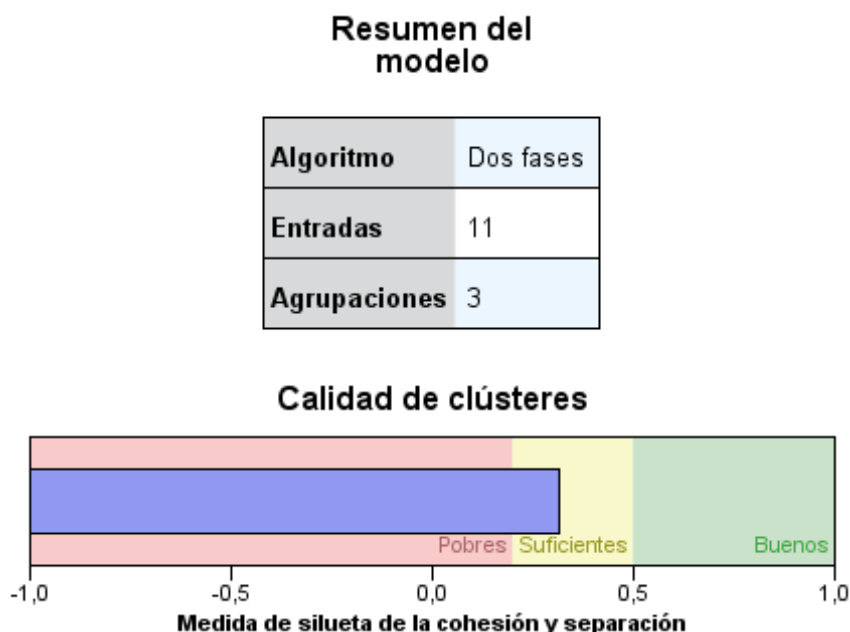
Resumen del modelo

| Algoritmo | Dos fases |
|---|---|
| Entradas | 11 |
| Agrupaciones | 3 |

Calidad de clústeres

Pobres Suficientes Buenos

-1,0 -0,5 0,0 0,5 1,0

Medida de silueta de la cohesión y separación